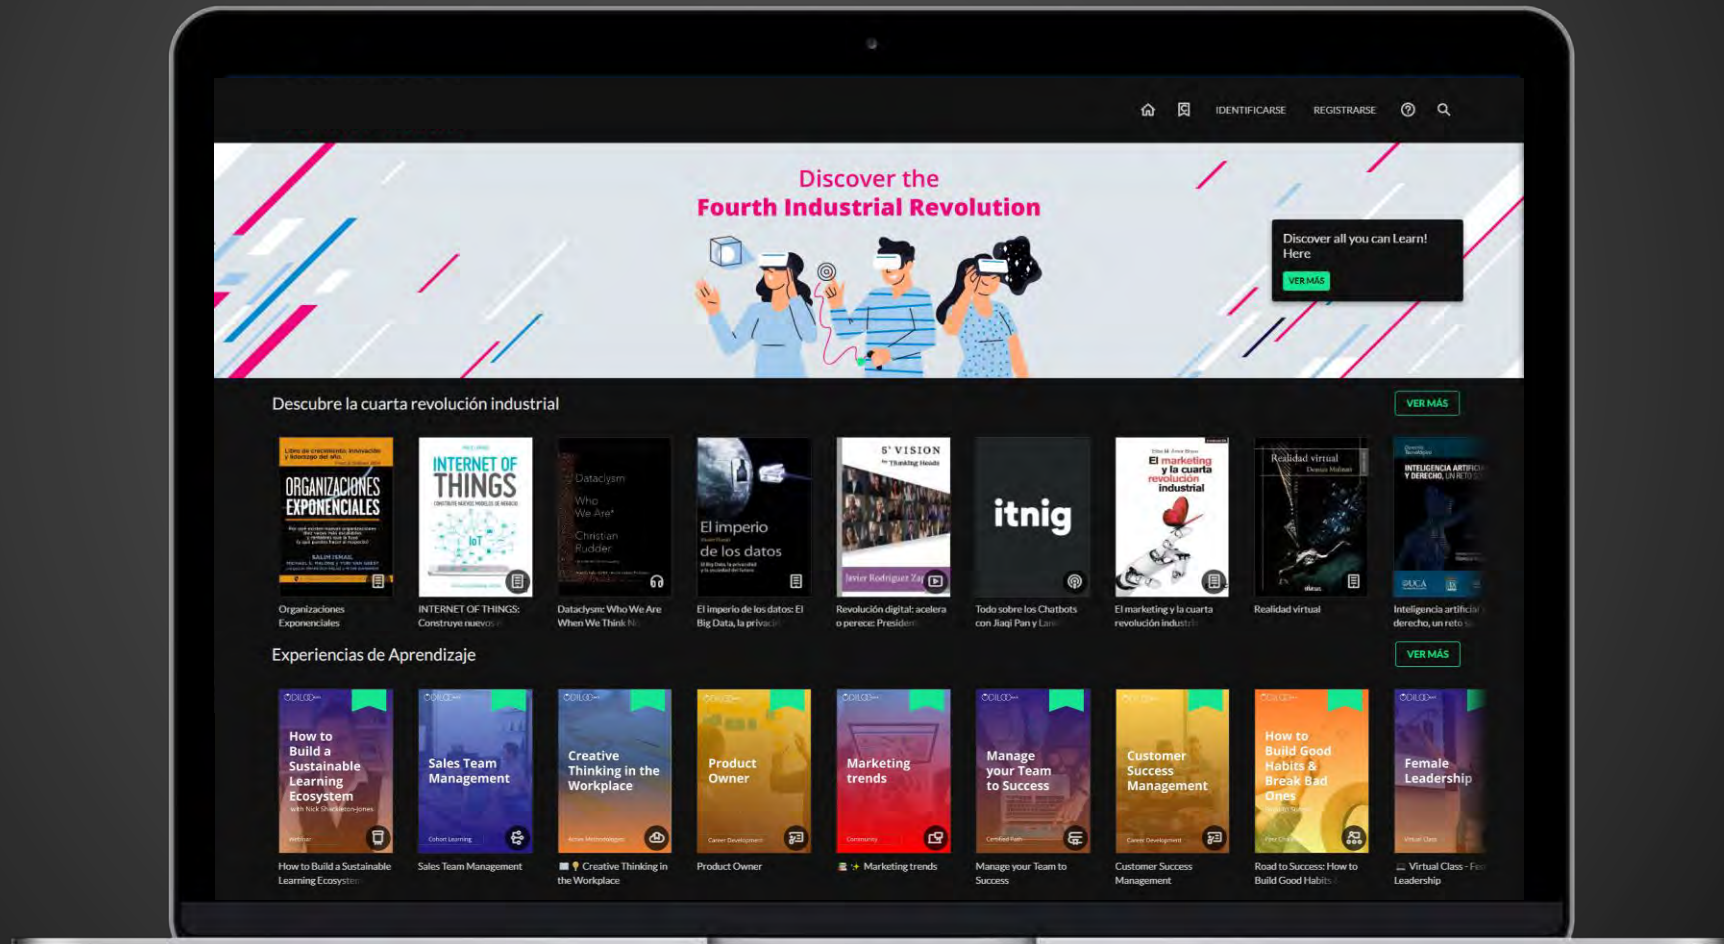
IDENTIFICARSE REGISTRARSE

Discover the
Fourth Industrial Revolution

Discover all you can Learn! Here
VER MÁS

Descubre la cuarta revolución industrial
VER MÁS

ORGANIZACIONES EXPONENCIALES
INTERNET OF THINGS
Dataclysm Who We Are Christian Rudder
El imperio de los datos
5' VISION
itnig
El marketing y la cuarta revolución industrial
Realidad virtual
INTELIGENCIA ARTIFICIAL Y DERECHO

Organizaciones Exponenciales
INTERNET OF THINGS: Construye nuevos
Dataclysm: Who We Are When We Think N
El imperio de los datos: El Big Data, la privaci
Revolución digital: acelera o perece: Presiden
Todo sobre los Chatbots con Jiaqi Pan y Lar
El marketing y la cuarta revolución industri
Realidad virtual
Inteligencia artificial derecho, un reto

Experiencias de Aprendizaje
VER MÁS

How to Build a Sustainable Learning Ecosystem
Sales Team Management
Creative Thinking in the Workplace
Product Owner
Marketing trends
Manage your Team to Success
Customer Success Management
How to Build Good Habits & Break Bad Ones
Female Leadership

How to Build a Sustainable Learning Ecosystem
Sales Team Management
Creative Thinking in the Workplace
Product Owner
Marketing trends
Manage your Team to Success
Customer Success Management
Road to Success: How to Build Good Habits
Virtual Class - Fe Leadership